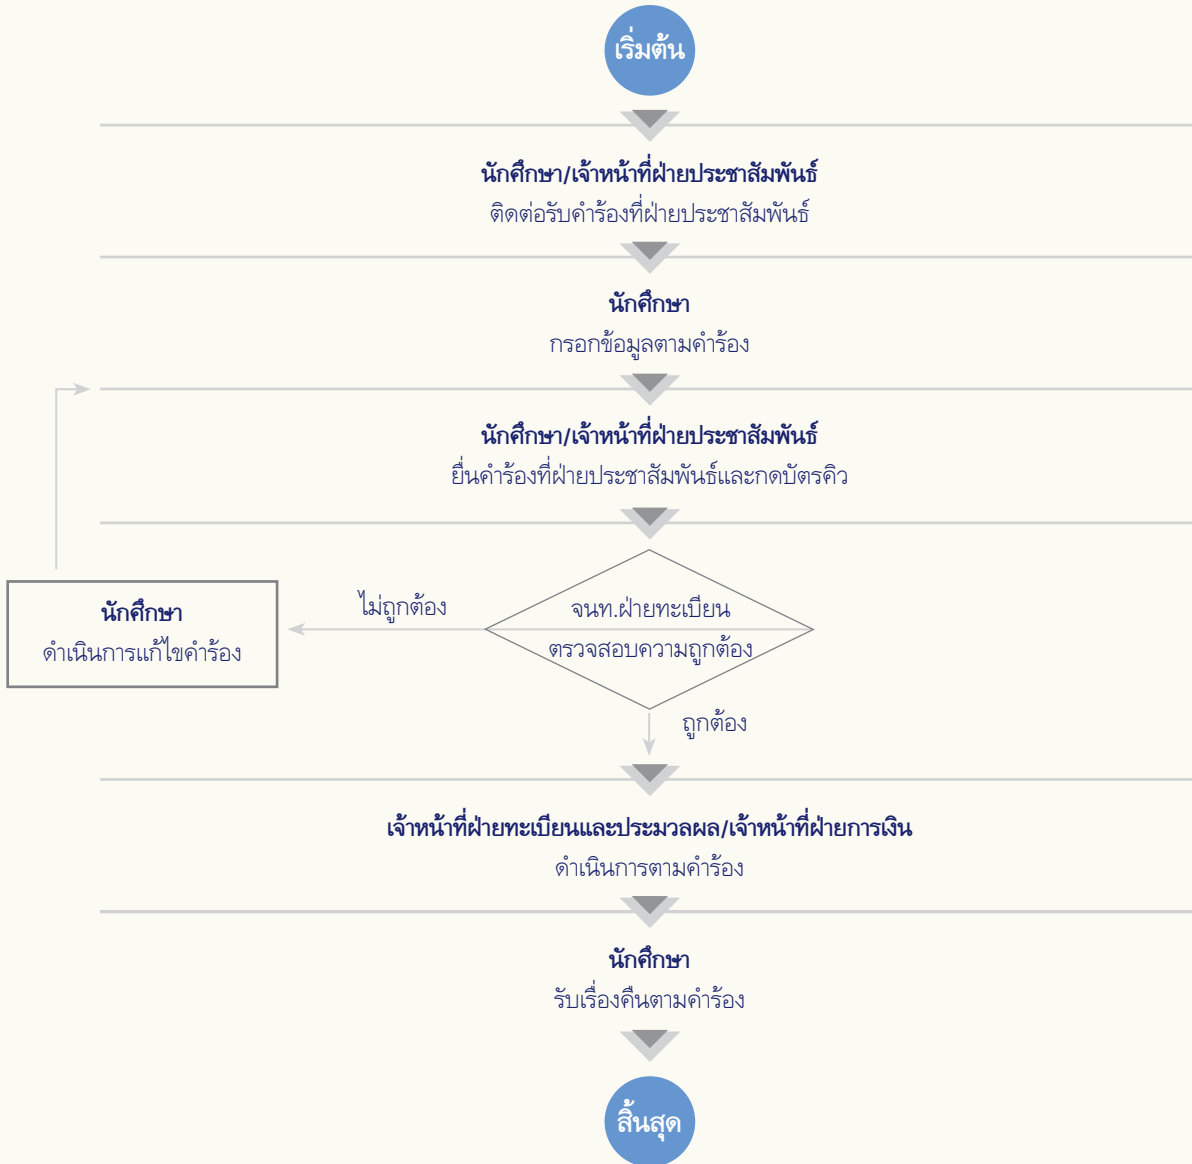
เริ่มต้น

นักศึกษา/เจ้าหน้าที่ฝ่ายประชาสัมพันธ์
ติดต่อรับคำร้องที่ฝ่ายประชาสัมพันธ์

นักศึกษา
กรอกข้อมูลตามคำร้อง

นักศึกษา/เจ้าหน้าที่ฝ่ายประชาสัมพันธ์
ยื่นคำร้องที่ฝ่ายประชาสัมพันธ์และกดบัตรคิว

จนท.ฝ่ายทะเบียน
ตรวจสอบความถูกต้อง

ไม่ถูกต้อง

นักศึกษา
ดำเนินการแก้ไขคำร้อง

ถูกต้อง

เจ้าหน้าที่ฝ่ายทะเบียนและประมวลผล/เจ้าหน้าที่ฝ่ายการเงิน
ดำเนินการตามคำร้อง

นักศึกษา
รับเรื่องคืนตามคำร้อง

สิ้นสุด